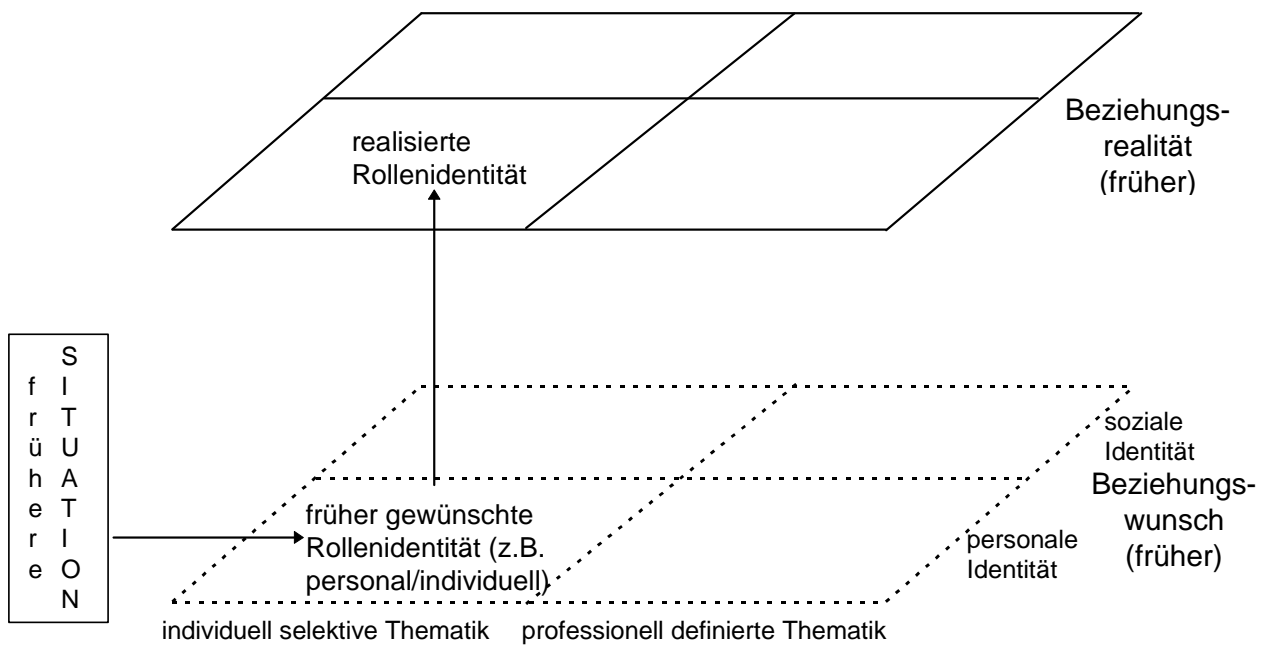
realisierte Rollenidentität

Beziehungsrealität (früher)

frühere SITUATION

soziale Identität

Beziehungswunsch (früher)

früher gewünschte Rollenidentität (z.B. personal/individuell)

personale Identität

individuell selektive Thematik

professionell definierte Thematik